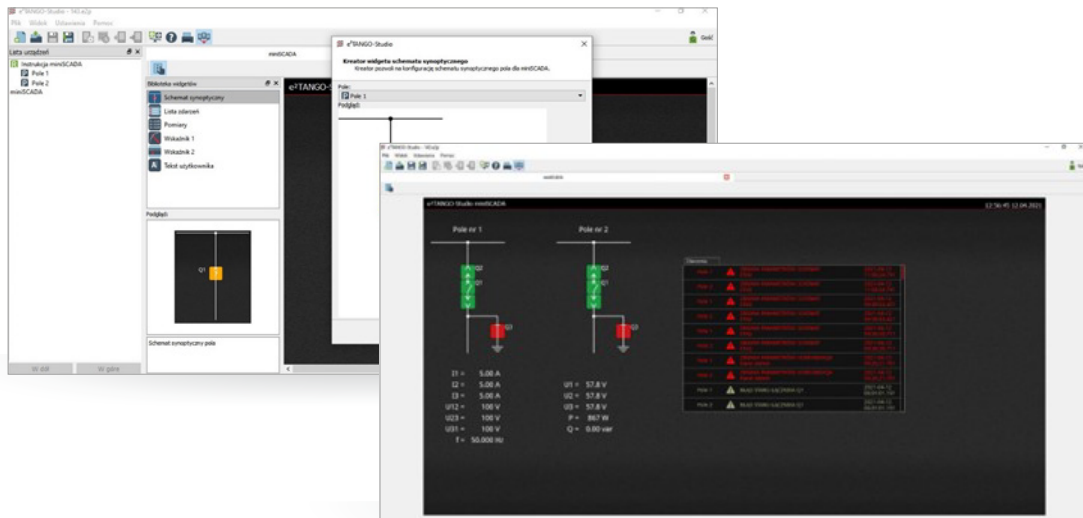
e²TANGO-Studio - 143.e2p
Plik Widok Ustawienia Pomoc
Gość
Lista urządzeń
Instrukcja miniSCADA
Pole 1
Pole 2
miniSCADA
miniSCADA
Biblioteka widgetów
Schemat synoptyczny
Lista zdarzeń
Pomiary
Wskaźnik 1
Wskaźnik 2
Tekst użytkownika
Podgląd:
Q1
Schemat synoptyczny pola
W dół
W górę
e²TANGO-S
e²TANGO-Studio
Kreator widgetu schematu synoptycznego
Kreator pozwoli na konfigurację schematu synoptycznego pola dla miniSCADA.
Pole:
Pole 1
Podgląd:
e²TANGO-Studio - 143.e2p
Plik Widok Ustawienia Pomoc
miniSCADA
e²TANGO-Studio miniSCADA
12:56:45 12.04.2021
Pole nr 1
Pole nr 2
Q2
Q1
Q3
Q2
Q1
Q3
I1 = 5.06 A
I2 = 5.06 A
I3 = 5.06 A
U12 = 100 V
U23 = 100 V
U31 = 100 V
f = 50.000 Hz
U1 = 57.8 V
U2 = 57.8 V
U3 = 57.8 V
P = 867 W
Q = 0.00 var
Zdarzenia
Pole 1
Pole 2
Pole 1
Pole 2
Pole 1
Pole 2
Pole 1
Pole 2
Pole 1
Pole 2
2021-04-12
BŁĄD STANU ŁĄCZNIKA Q1
BŁĄD STANU ŁĄCZNIKA Q1